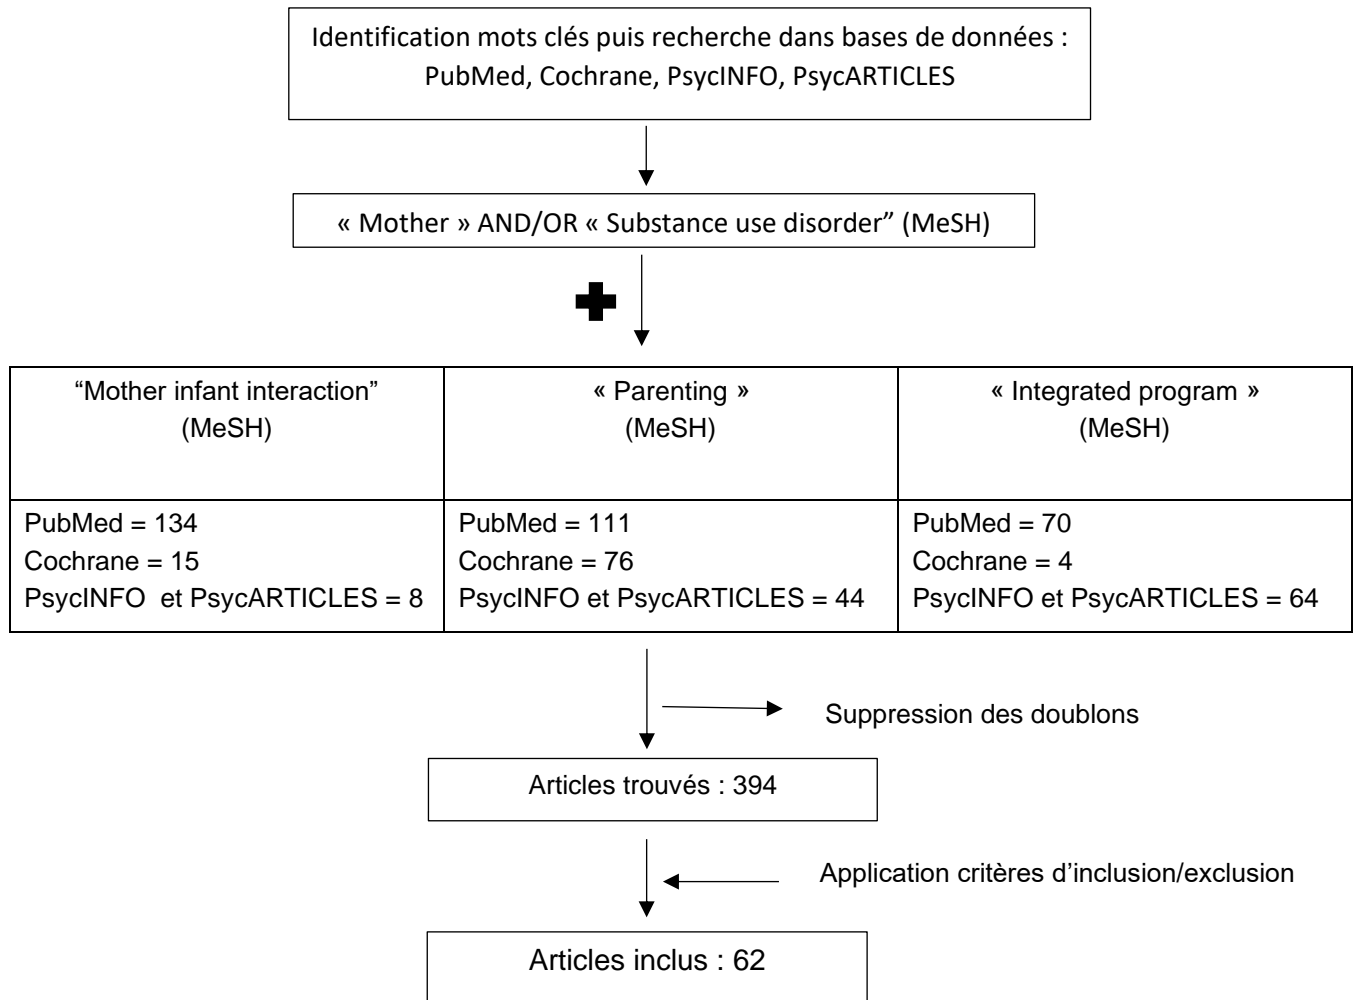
Identification mots clés puis recherche dans bases de données : PubMed, Cochrane, PsycINFO, PsycARTICLES

« Mother » AND/OR « Substance use disorder” (MeSH)

| “Mother infant interaction” (MeSH) | « Parenting » (MeSH) | « Integrated program » (MeSH) |
|---|---|---|
| PubMed = 134<br>Cochrane = 15<br>PsycINFO et PsycARTICLES = 8 | PubMed = 111<br>Cochrane = 76<br>PsycINFO et PsycARTICLES = 44 | PubMed = 70<br>Cochrane = 4<br>PsycINFO et PsycARTICLES = 64 |

Suppression des doublons

Articles trouvés : 394

Application critères d’inclusion/exclusion

Articles inclus : 62